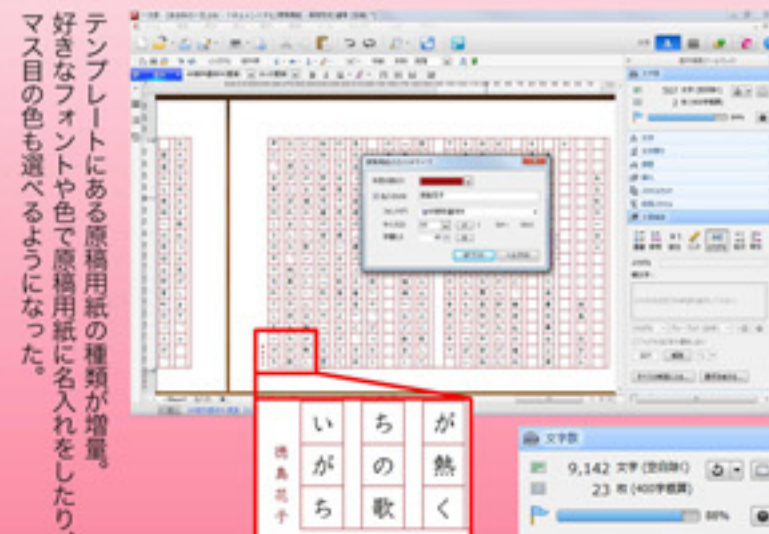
テンプレートにある原稿用紙の種類が増量。好きなフォントや色で原稿用紙に名入れをしたり、マス目の色も選べるようになった。

徳島花子

い
が
ち

ち
の
歌

が
熱
く

文字数
9,142 文字 (空白除く)
23 枚 (400字換算)
88%